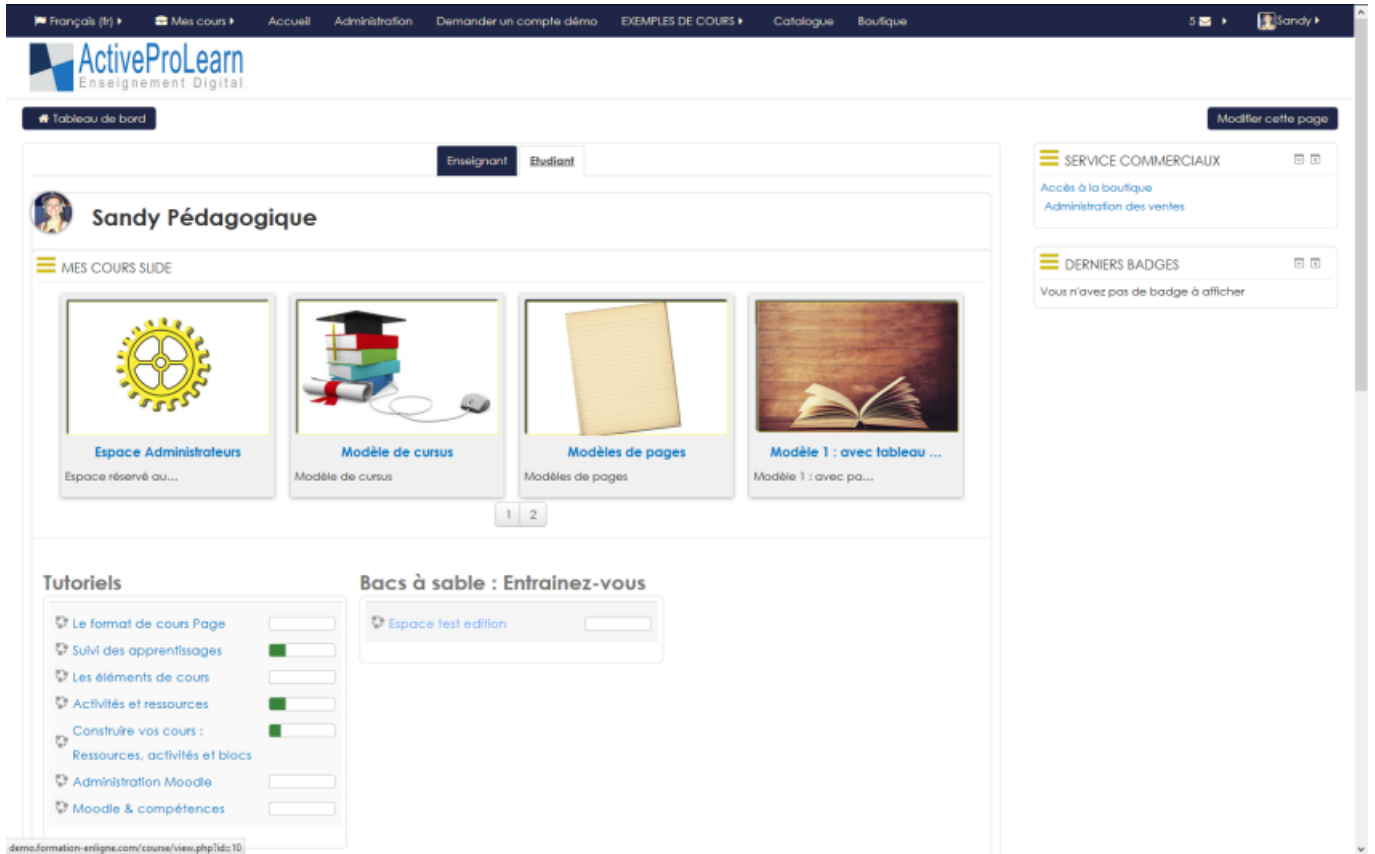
Français (fr) Mes cours Accueil Administration Demander un compte démo EXEMPLES DE COURS Catalogue Boutique 5 Sandy

ActiveProLearn
Enseignement Digital

Tableau de bord

Modifier cette page

Enseignant Etudiant

Sandy Pédagogique

MES COURS SLIDE

Espace Administrateurs
Espace réservé au...

Modèle de cursus
Modèle de cursus

Modèles de pages
Modèles de pages

Modèle 1 : avec tableau ...
Modèle 1 : avec pa...

1 2

Tutoriels

Le format de cours Page
Suivi des apprentissages
Les éléments de cours
Activités et ressources
Construire vos cours : Ressources, activités et blocs
Administration Moodle
Moodle & compétences

Bacs à sable : Entrainez-vous

Espace test edition

SERVICE COMMERCIAUX

Accès à la boutique
Administration des ventes

DERNIERS BADGES

Vous n'avez pas de badge à afficher

demo.formation-enligne.com/course/view.php?id=10